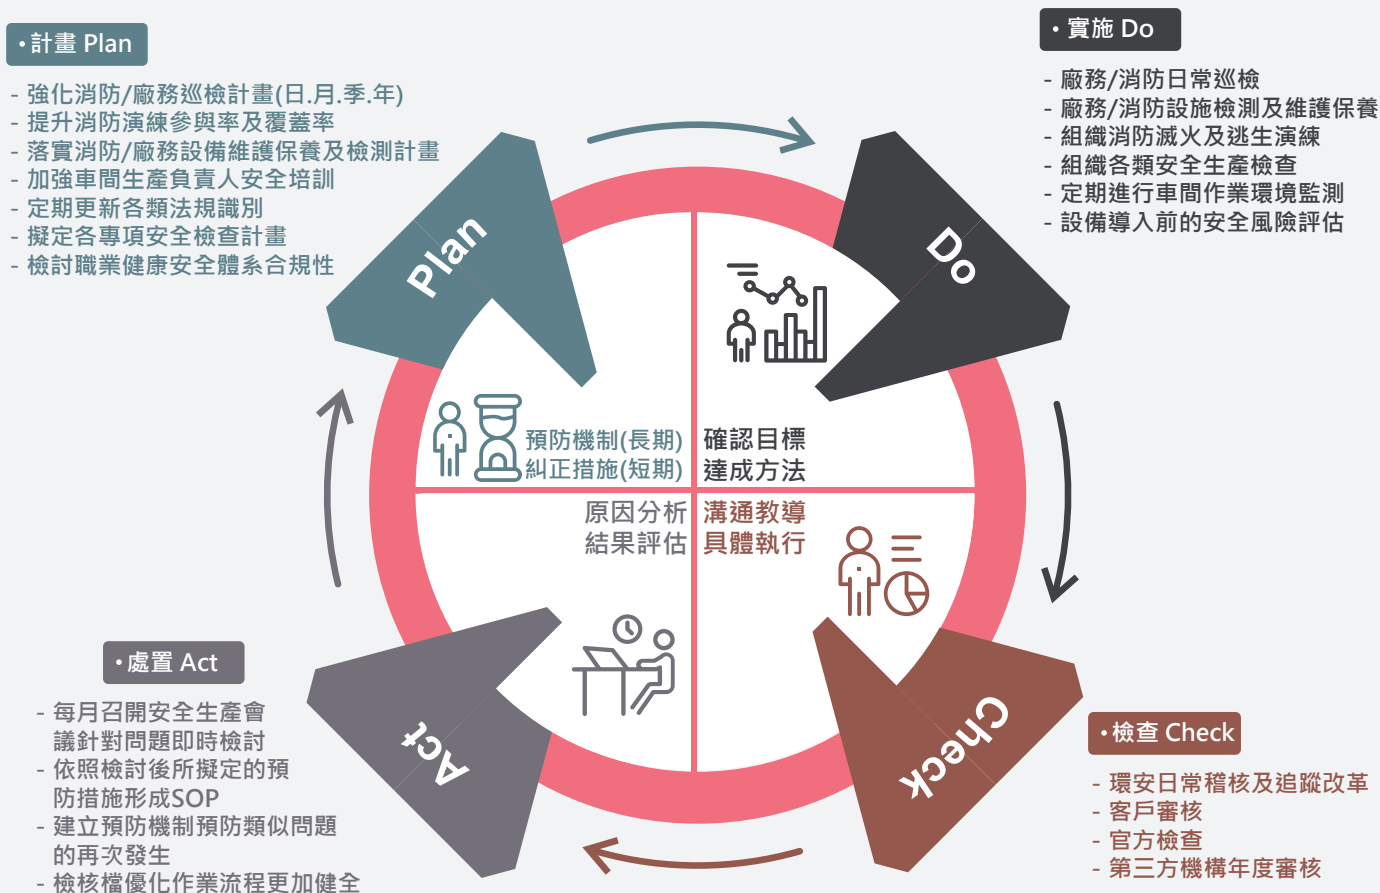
• 計畫 Plan

- 強化消防/廠務巡檢計畫(日.月.季.年)
- 提升消防演練參與率及覆蓋率
- 落實消防/廠務設備維護保養及檢測計畫
- 加強車間生產負責人安全培訓
- 定期更新各類法規識別
- 擬定各專項安全檢查計畫
- 檢討職業健康安全體系合規性

• 實施 Do

- 廠務/消防日常巡檢
- 廠務/消防設施檢測及維護保養
- 組織消防滅火及逃生演練
- 組織各類安全生產檢查
- 定期進行車間作業環境監測
- 設備導入前的安全風險評估

Plan

Do

預防機制(長期)
糾正措施(短期)

確認目標
達成方法

原因分析
結果評估

溝通教導
具體執行

Act

Check

• 處置 Act

- 每月召開安全生產會議針對問題即時檢討
- 依照檢討後所擬定的預防措施形成SOP
- 建立預防機制預防類似問題的再次發生
- 檢核檔優化作業流程更加健全

• 檢查 Check

- 環安日常稽核及追蹤改革
- 客戶審核
- 官方檢查
- 第三方機構年度審核